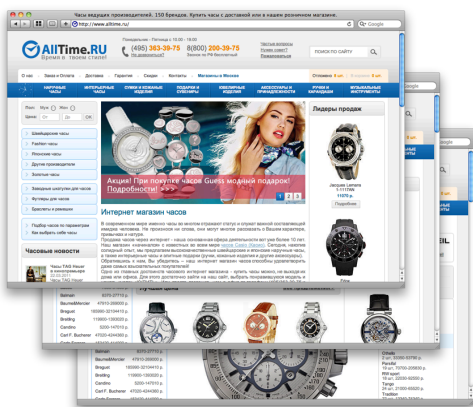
Часы ведущих производителей. 150 брендов. Купить часы с доставкой или в нашем розничном магазине.

http://www.alltime.ru/

AllTime.RU
Время в твоем стиле!

(495) 363-39-75
8(800) 200-39-75

ПОИСК ПО САЙТУ

О нас
Заказ и Оплата
Доставка
Гарантия
Скидки
Контакты
Магазины в Москве

НАРУЧНЫЕ ЧАСЫ
ИНТЕРЬЕРНЫЕ ЧАСЫ
СУМКИ И КОЖАНЫЕ ИЗДЕЛИЯ
ПОДАРКИ И СУВЕНИРЫ
ЮВЕЛИРНЫЕ ИЗДЕЛИЯ
АКСЕССУАРЫ И ПРИНАДЛЕЖНОСТИ
РУЧКИ И КАРАНДАШИ
МУЗЫКАЛЬНЫЕ ИНСТРУМЕНТЫ

Швейцарские часы
Fashion часы
Японские часы
Другие производители
Золотые часы
Заводные шкатулки для часов
Футляры для часов
Браслеты и ремешки

Часовые новости

Акция! При покупке часов Guess модный подарок!
Подробности! >>>

Лидеры продаж

Интернет магазин часов

Jacques Lemans
11076₽
Подробнее

Balmain
Baume&Mercier
Breguet
Breitling
Candino
Carl F. Bucherer
Certina